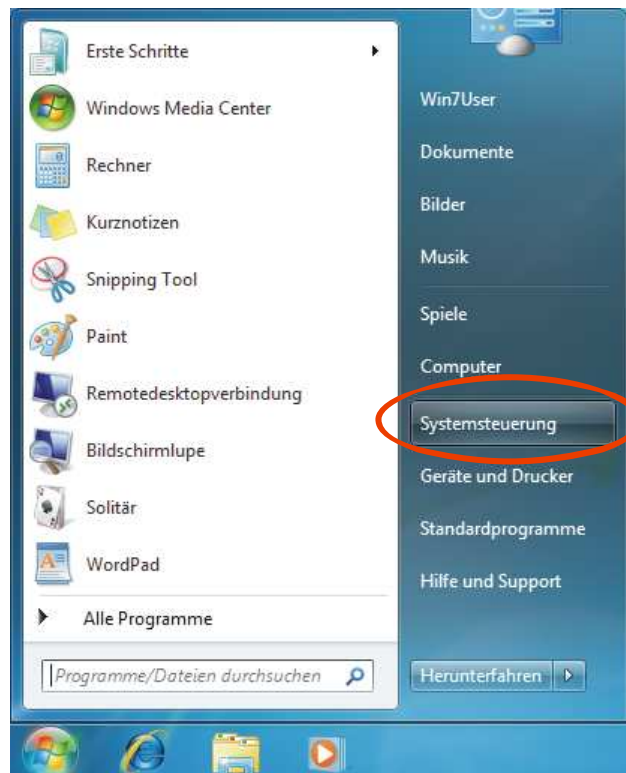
Erste Schritte
Windows Media Center
Rechner
Kurznotizen
Snipping Tool
Paint
Remotedesktopverbindung
Bildschirmlupe
Solitär
WordPad
Alle Programme
Programme/Dateien durchsuchen

Win7User
Dokumente
Bilder
Musik
Spiele
Computer
Systemsteuerung
Geräte und Drucker
Standardprogramme
Hilfe und Support
Herunterfahren